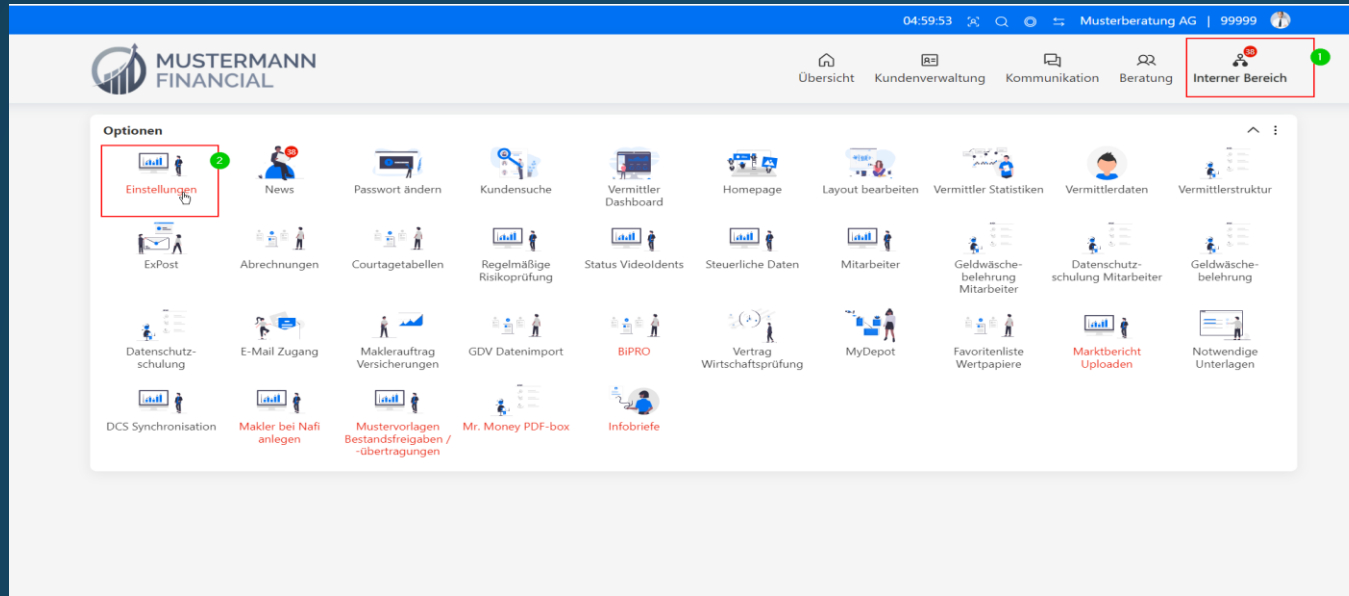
04:59:53 Musterberatung AG | 99999

MUSTERMANN FINANCIAL

Übersicht Kundenverwaltung Kommunikation Beratung 38 Interner Bereich 1

Optionen

2 Einstellungen
38 News
Passwort ändern
Kundensuche
Vermittler Dashboard
Homepage
Layout bearbeiten
Vermittler Statistiken
Vermittlerdaten
Vermittlerstruktur
ExPost
Abrechnungen
Courtagetabellen
Regelmäßige Risikoprüfung
Status VideoIdents
Steuerliche Daten
Mitarbeiter
Geldwäschebelehrung Mitarbeiter
Datenschutzschulung Mitarbeiter
Geldwäschebelehrung
Datenschutzschulung
E-Mail Zugang
Maklerauftrag Versicherungen
GDV Datenimport
BiPRO
Vertrag Wirtschaftsprüfung
MyDepot
Favoritenliste Wertpapiere
Marktbericht Uploaden
Notwendige Unterlagen
DCS Synchronisation
Makler bei Nafi anlegen
Mustervorlagen Bestandsfreigaben / -übertragungen
Mr. Money PDF-box
Infobriefe